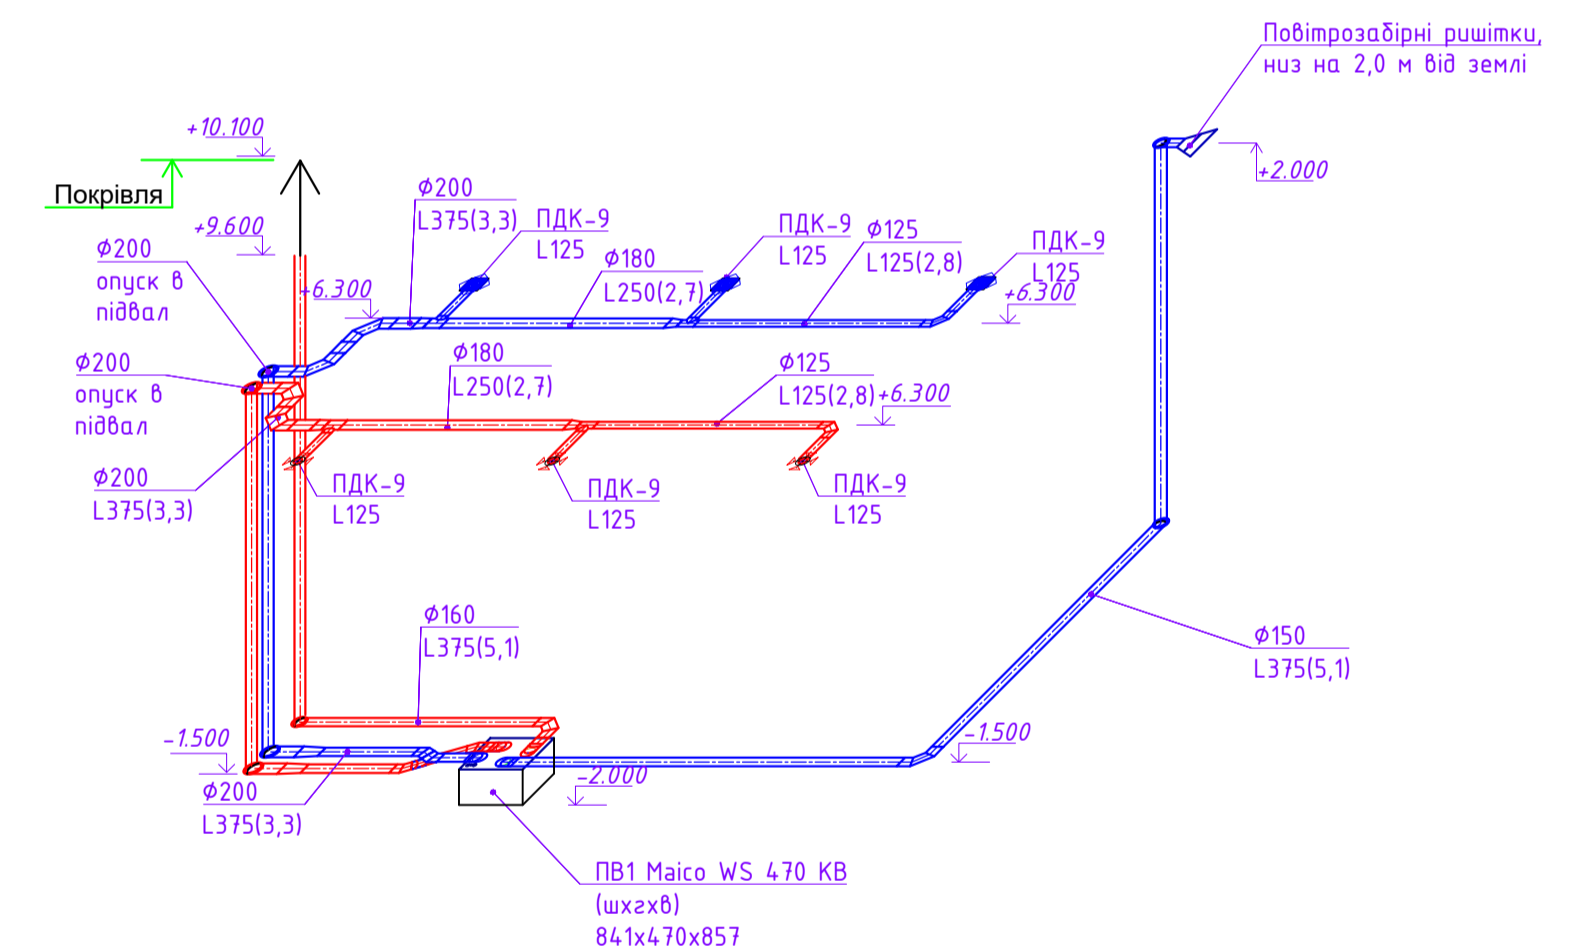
Повітрозабірні ришітки, низ на 2,0 м від землі

+10.100

Покрівля

+2.000

Ф200
L375(3,3)

ПДК-9
L125

ПДК-9
L125

Ф125
L125(2,8)

ПДК-9
L125

+9.600

Ф200
опуск в підвал

Ф180
L250(2,7)

+6.300

+6.300

Ф200
опуск в підвал

Ф180
L250(2,7)

Ф125
L125(2,8)

+6.300

Ф200
L375(3,3)

ПДК-9
L125

ПДК-9
L125

ПДК-9
L125

Ф160
L375(5,1)

Ф150
L375(5,1)

-1.500

-1.500

-2.000

Ф200
L375(3,3)

ПВ1 Maico WS 470 KB
(шхгхв)
841х470х857